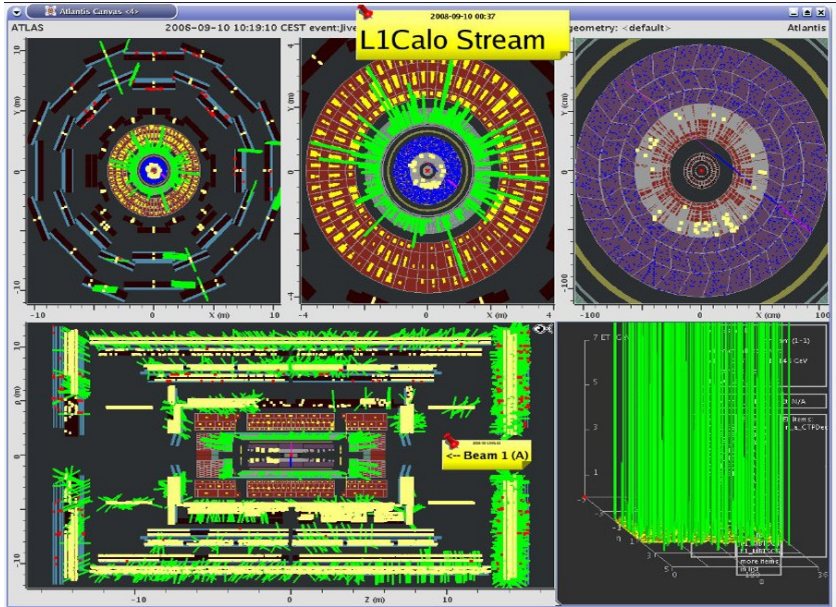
Atlantis Canvas <4>

ATLAS 2008-09-10 10:19:10 CEST event:Jive geometry: <default> Atlantis

2008-09-10 00:37

L1Calo Stream

Y (m)
10
0
-10
-10 0 X (m) 10

Y (m)
4
0
-4
-4 0 X (m) 4

Y (cm)
100
0
-100
-100 0 X (cm) 100

X (m)
10
0
-10

<-- Beam 1 (A)

-10 0 Z (m) 10

7 ET
5
3
1

(1-1)
GeV
N/A
items:
CTPDec
more items
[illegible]